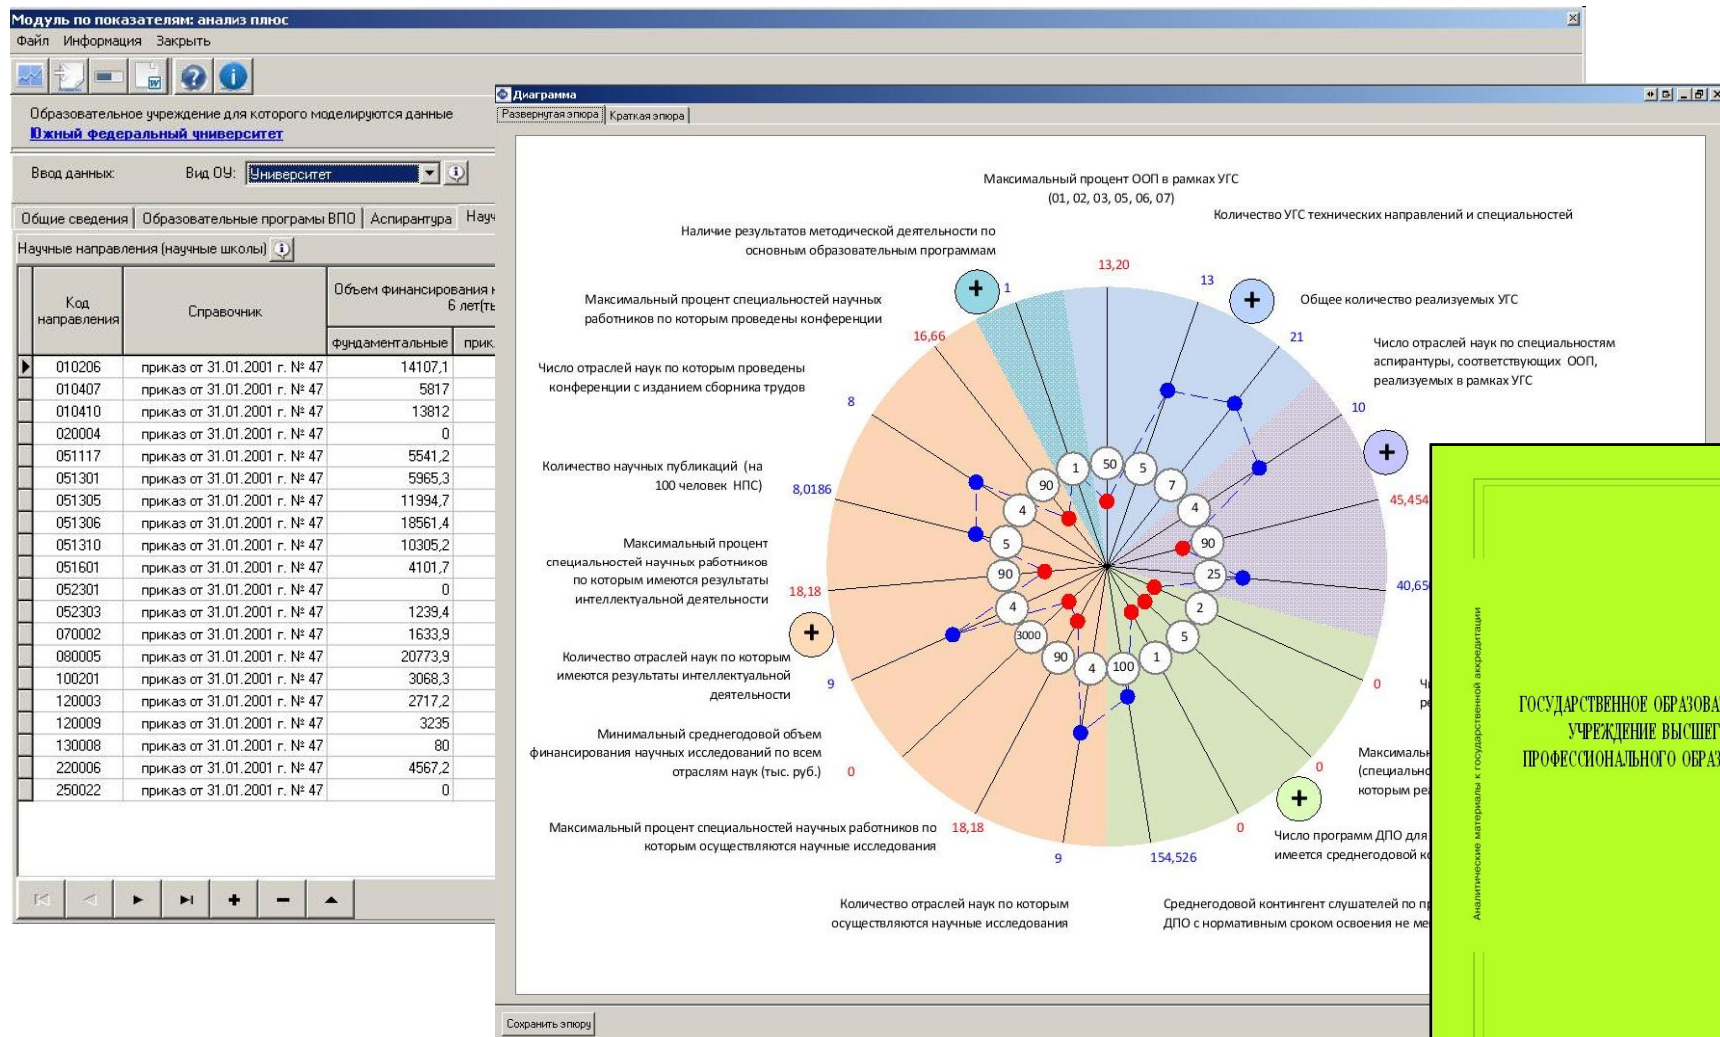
Модуль по показателям: анализ плюс

Файл Информация Закрыть

Образовательное учреждение для которого моделируются данные
Южный федеральный университет

Ввод данных: Вид ОУ: Университет

Общие сведения | Образовательные програмы ВПО | Аспирантура | Науч

Научные направления (научные школы)

| Код направления | Справочник | Объем финансирования 6 лет(ты фундаментальные | прик |
|---|---|---|---|
| 010206 | приказ от 31.01.2001 г. № 47 | 14107,1 | |
| 010407 | приказ от 31.01.2001 г. № 47 | 5817 | |
| 010410 | приказ от 31.01.2001 г. № 47 | 13812 | |
| 020004 | приказ от 31.01.2001 г. № 47 | 0 | |
| 051117 | приказ от 31.01.2001 г. № 47 | 5541,2 | |
| 051301 | приказ от 31.01.2001 г. № 47 | 5965,3 | |
| 051305 | приказ от 31.01.2001 г. № 47 | 11994,7 | |
| 051306 | приказ от 31.01.2001 г. № 47 | 18561,4 | |
| 051310 | приказ от 31.01.2001 г. № 47 | 10305,2 | |
| 051601 | приказ от 31.01.2001 г. № 47 | 4101,7 | |
| 052301 | приказ от 31.01.2001 г. № 47 | 0 | |
| 052303 | приказ от 31.01.2001 г. № 47 | 1239,4 | |
| 070002 | приказ от 31.01.2001 г. № 47 | 1633,9 | |
| 080005 | приказ от 31.01.2001 г. № 47 | 20773,9 | |
| 100201 | приказ от 31.01.2001 г. № 47 | 3068,3 | |
| 120003 | приказ от 31.01.2001 г. № 47 | 2717,2 | |
| 120009 | приказ от 31.01.2001 г. № 47 | 3235 | |
| 130008 | приказ от 31.01.2001 г. № 47 | 80 | |
| 220006 | приказ от 31.01.2001 г. № 47 | 4567,2 | |
| 250022 | приказ от 31.01.2001 г. № 47 | 0 | |

Диаграмма

Развернутая эпюра | Краткая эпюра

Максимальный процент ООП в рамках УГС (01, 02, 03, 05, 06, 07)

Количество УГС технических направлений и специальностей

Наличие результатов методической деятельности по основным образовательным программам

Общее количество реализуемых УГС

Максимальный процент специальностей научных работников по которым проведены конференции

Число отраслей наук по специальностям аспирантуры, соответствующих ООП, реализуемых в рамках УГС

Число отраслей наук по которым проведены конференции с изданием сборника трудов

Количество научных публикаций (на 100 человек НПС)

Максимальный процент специальностей научных работников по которым имеются результаты интеллектуальной деятельности

Количество отраслей наук по которым имеются результаты интеллектуальной деятельности

Минимальный среднегодовой объем финансирования научных исследований по всем отраслям наук (тыс. руб.)

Максимальный процент специальностей научных работников по которым осуществляются научные исследования

Количество отраслей наук по которым осуществляются научные исследования

Среднегодовой контингент слушателей по пр ДПО с нормативным сроком освоения не ме

Число программ ДПО для имеется среднегодовой ко

Максималь (специальнс которым ре

Ч р

13,20 13 1 21 16,66 8 10 8,0186 45,454 40,65 18,18 9 0 0 0 18,18 9 154,526 0

1 50 5 90 7 4 4 90 5 25 90 2 4 5 3000 1 90 4 100

+ + + + +

Сохранить эпюру

Аналитические материалы к государственной аккредитации

ГОСУДАРСТВЕННОЕ ОБРАЗОВА УЧРЕЖДЕНИЕ ВЫСШЕГ ПРОФЕССИОНАЛЬНОГО ОБРАЗ